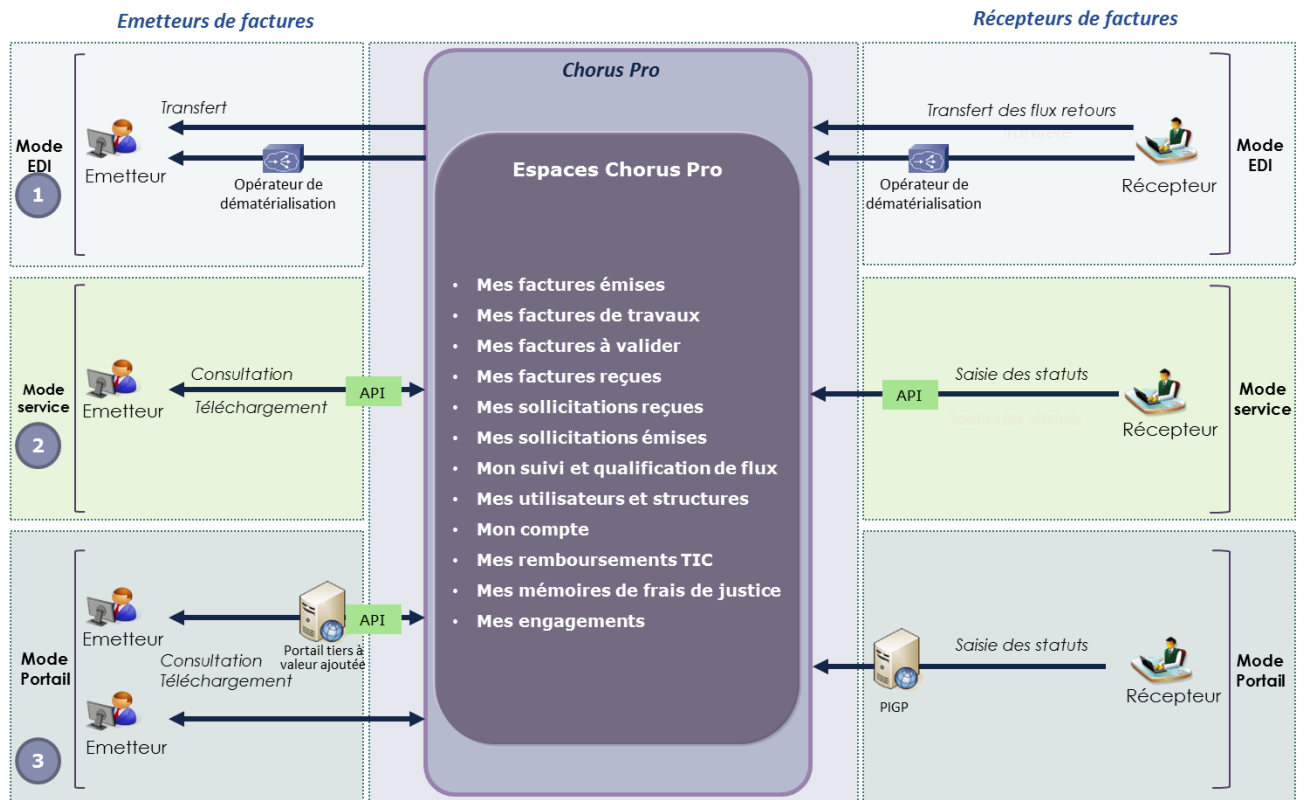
Emetteurs de factures

Récepteurs de factures

Chorus Pro

Mode EDI

1

Emetteur

Transfert

Opérateur de dématérialisation

Transfert des flux retours

Opérateur de dématérialisation

Récepteur

Mode EDI

Espaces Chorus Pro

- Mes factures émises
- Mes factures de travaux
- Mes factures à valider
- Mes factures reçues
- Mes sollicitations reçues
- Mes sollicitations émises
- Mon suivi et qualification de flux
- Mes utilisateurs et structures
- Mon compte
- Mes remboursements TIC
- Mes mémoires de frais de justice
- Mes engagements

Mode service

2

Emetteur

Consultation

Téléchargement

API

API

Saisie des statuts

Récepteur

Mode service

Mode Portail

3

Emetteur

Portail tiers à valeur ajoutée

API

Consultation

Téléchargement

Emetteur

PIGP

Saisie des statuts

Récepteur

Mode Portail